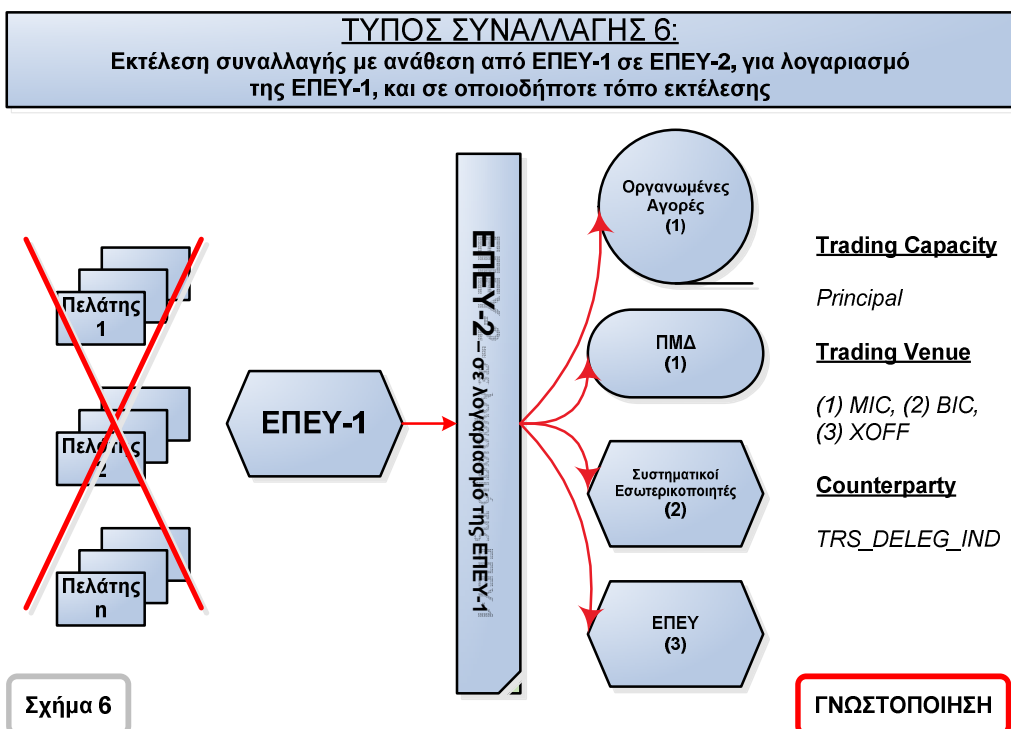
ΤΥΠΟΣ ΣΥΝΑΛΛΑΓΗΣ 6:
Εκτέλεση συναλλαγής με ανάθεση από ΕΠΕΥ-1 σε ΕΠΕΥ-2, για λογαριασμό της ΕΠΕΥ-1, και σε οποιοδήποτε τόπο εκτέλεσης

Πελάτης 1

Πελάτης 2

Πελάτης n

ΕΠΕΥ-1

ΕΠΕΥ-2 – σε λογαριασμό της ΕΠΕΥ-1

Οργανωμένες Αγορές (1)

ΠΜΔ (1)

Συστηματικοί Εσωτερικοποιητές (2)

ΕΠΕΥ (3)

Trading Capacity

Principal

Trading Venue

(1) MIC, (2) BIC, (3) XOFF

Counterparty

TRS_DELEG_IND

Σχήμα 6

ΓΝΩΣΤΟΠΟΙΗΣΗ